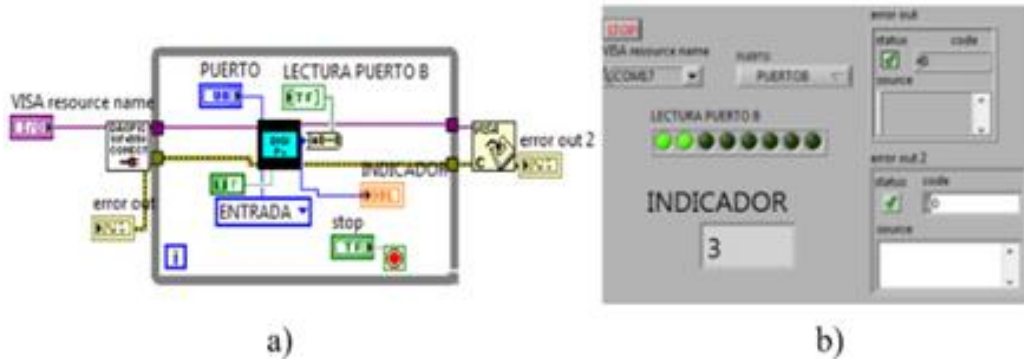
VISA resource name

PUERTO

LECTURA PUERTO B

error out 2

INDICADOR

error out

ENTRADA

stop

i

a)

STOP

VISA resource name

COM17

puerto

PUERTOB

error out

status

code

0

source

LECTURA PUERTO B

INDICADOR

3

error out 2

status

code

0

source

b)